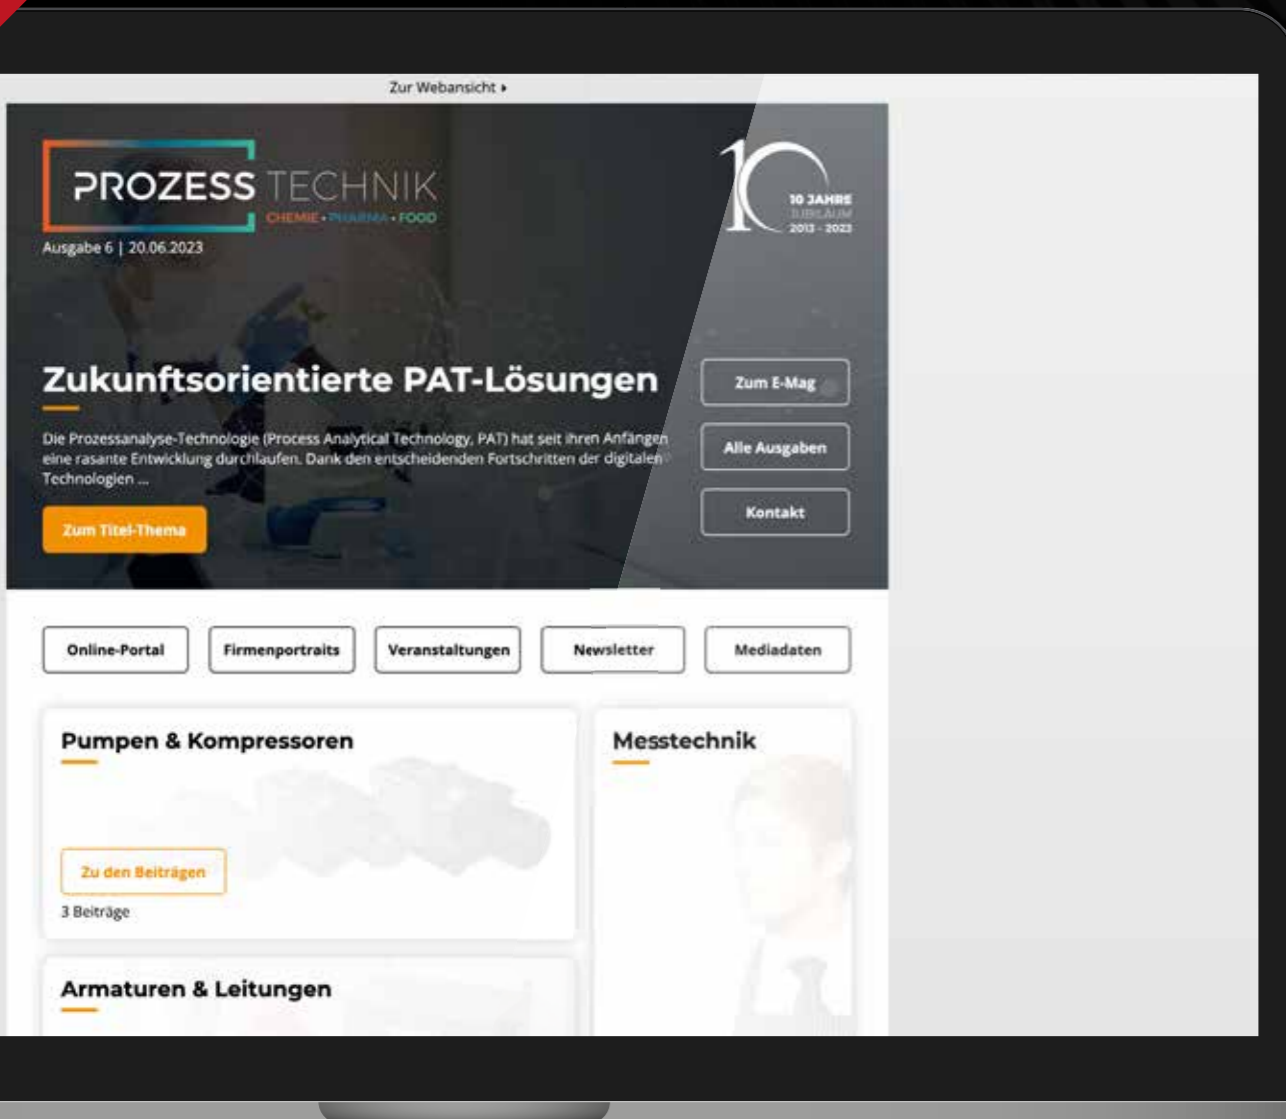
Zur Webansicht ▸

PROZESS TECHNIK
CHEMIE • PHARMA • FOOD
Ausgabe 6 | 20.06.2023

10 JAHRE
JUBILÄUM
2013 - 2023

Zukunftsorientierte PAT-Lösungen

Die Prozessanalyse-Technologie (Process Analytical Technology, PAT) hat seit ihren Anfängen eine rasante Entwicklung durchlaufen. Dank den entscheidenden Fortschritten der digitalen Technologien ...

Zum Titel-Thema

Zum E-Mag

Alle Ausgaben

Kontakt

Online-Portal
Firmenportraits
Veranstaltungen
Newsletter
Mediadaten

Pumpen & Kompressoren

Zu den Beiträgen
3 Beiträge

Messtechnik

Armaturen & Leitungen